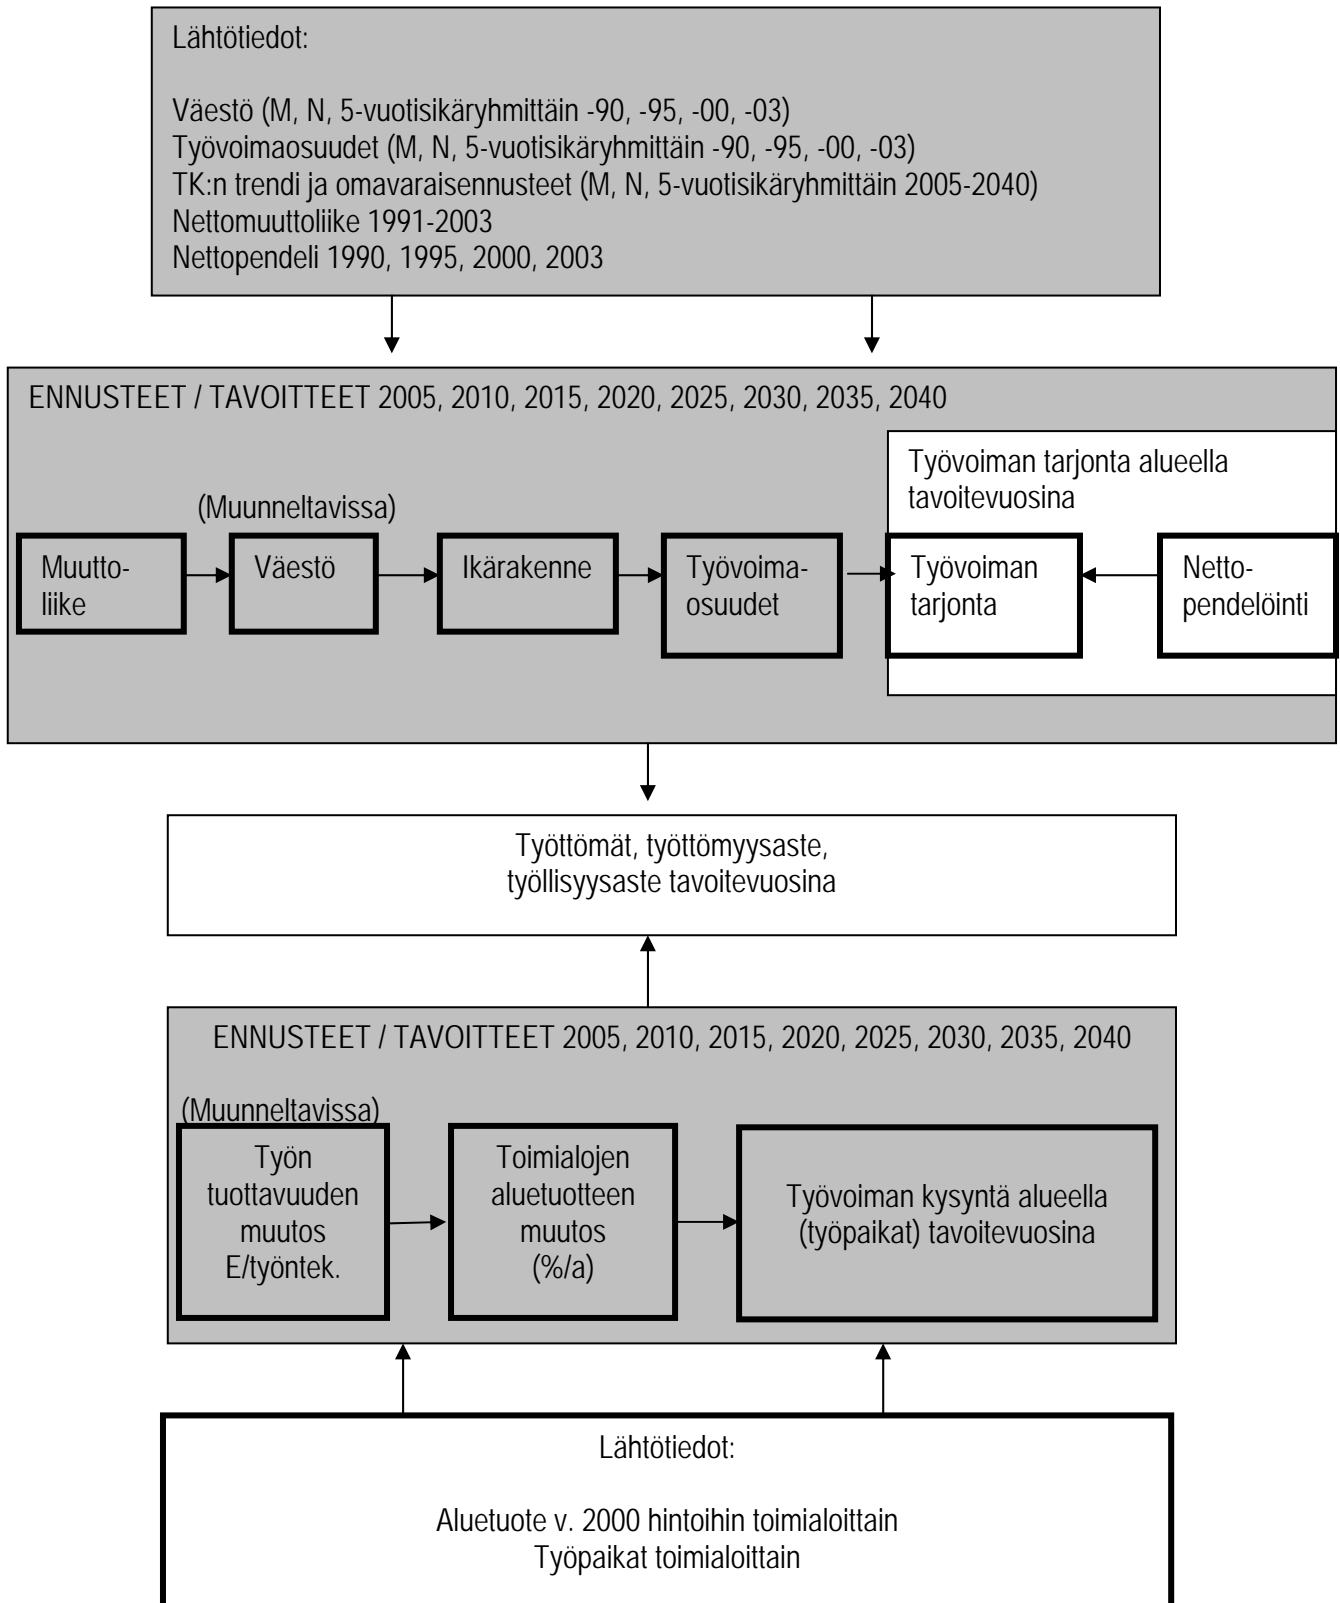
Lähtötiedot:

Väestö (M, N, 5-vuotisikäryhmittäin -90, -95, -00, -03)
Työvoimaosuudet (M, N, 5-vuotisikäryhmittäin -90, -95, -00, -03)
TK:n trendi ja omavaraisennusteet (M, N, 5-vuotisikäryhmittäin 2005-2040)
Nettomuuttoliike 1991-2003
Nettopendeli 1990, 1995, 2000, 2003

ENNUSTEET / TAVOITTEET 2005, 2010, 2015, 2020, 2025, 2030, 2035, 2040

Työvoiman tarjonta alueella tavoitevuosina

(Muunneltavissa)

Muuttoliike

Väestö

Ikärakenne

Työvoimaosuudet

Työvoiman tarjonta

Nettopendelöinti

Työttömät, työttömyysaste, työllisyysaste tavoitevuosina

ENNUSTEET / TAVOITTEET 2005, 2010, 2015, 2020, 2025, 2030, 2035, 2040

(Muunneltavissa)

Työn tuottavuuden muutos E/työntek.

Toimialojen aluetuotteen muutos (%/a)

Työvoiman kysyntä alueella (työpaikat) tavoitevuosina

Lähtötiedot:

Aluetuote v. 2000 hintoihin toimialoittain
Työpaikat toimialoittain